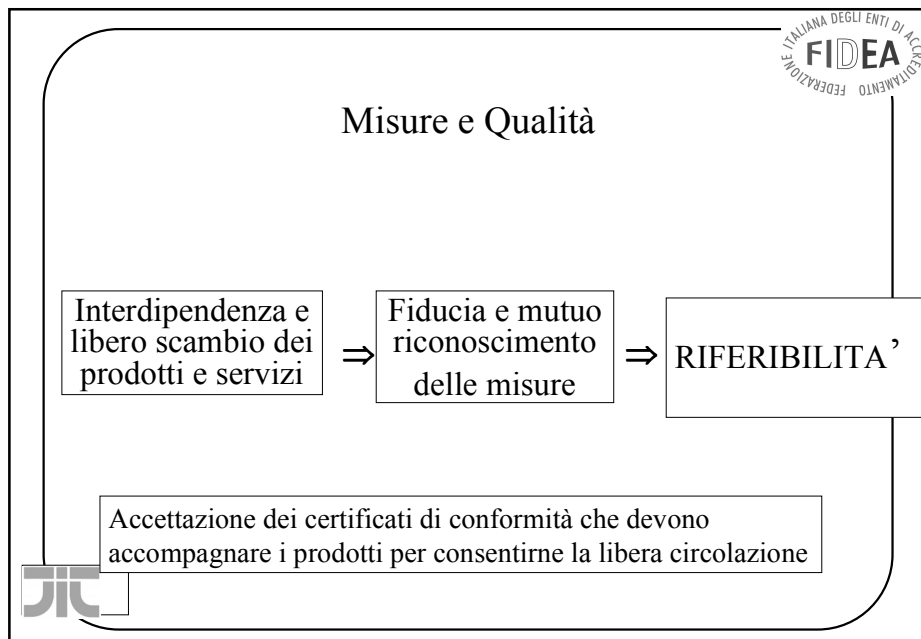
FEDERAZIONE ITALIANA DEGLI ENTI DI ACCREDITAMENTO
FIDEA

Misure e Qualità

Interdipendenza e libero scambio dei prodotti e servizi $\Rightarrow$ Fiducia e mutuo riconoscimento delle misure $\Rightarrow$ RIFERIBILITA’

Accettazione dei certificati di conformità che devono accompagnare i prodotti per consentirne la libera circolazione

JIC